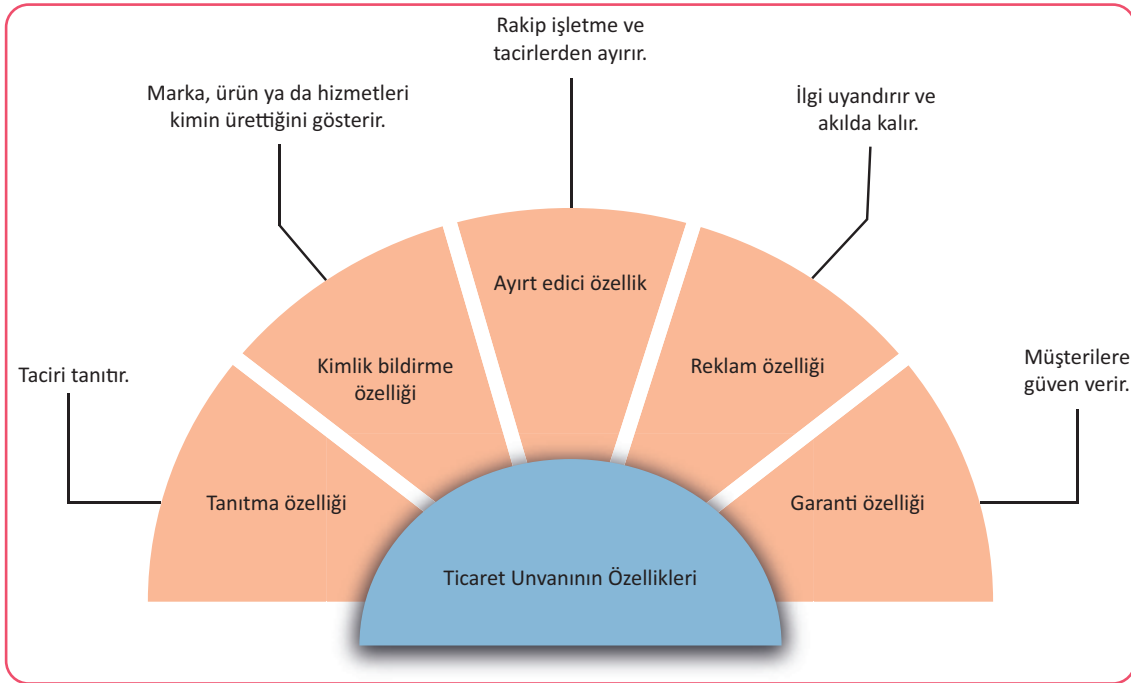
Rakip işletme ve tacirlerden ayırır.

Marka, ürün ya da hizmetleri kimin ürettiğini gösterir.

İlgi uyandırır ve akılda kalır.

Taciri tanıtır.

Müşterilere güven verir.

Ayırt edici özellik

Kimlik bildirme özelliği

Reklam özelliği

Tanıtma özelliği

Garanti özelliği

Ticaret Unvanının Özellikleri